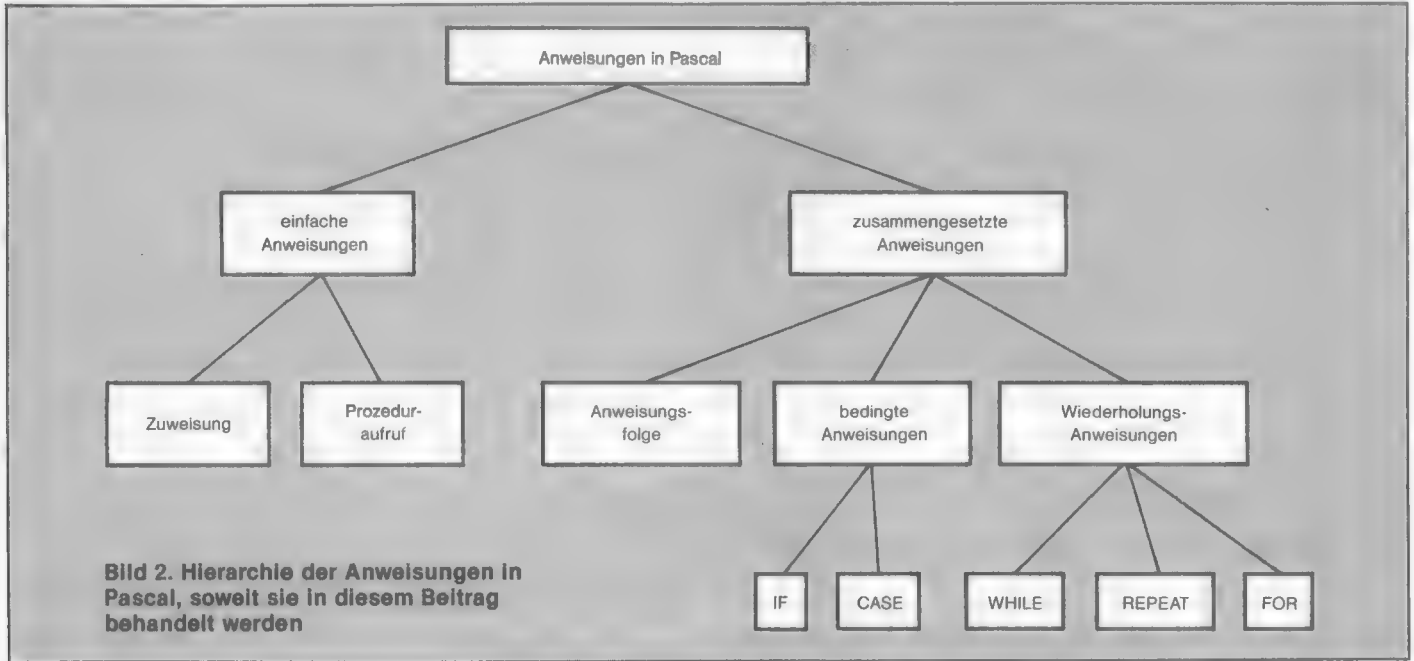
Anweisungen in Pascal

einfache Anweisungen

zusammengesetzte Anweisungen

Zuweisung

Prozeduraufruf

Anweisungsfolge

bedingte Anweisungen

Wiederholungs-Anweisungen

IF

CASE

WHILE

REPEAT

FOR

Bild 2. Hierarchie der Anweisungen in Pascal, soweit sie in diesem Beitrag behandelt werden